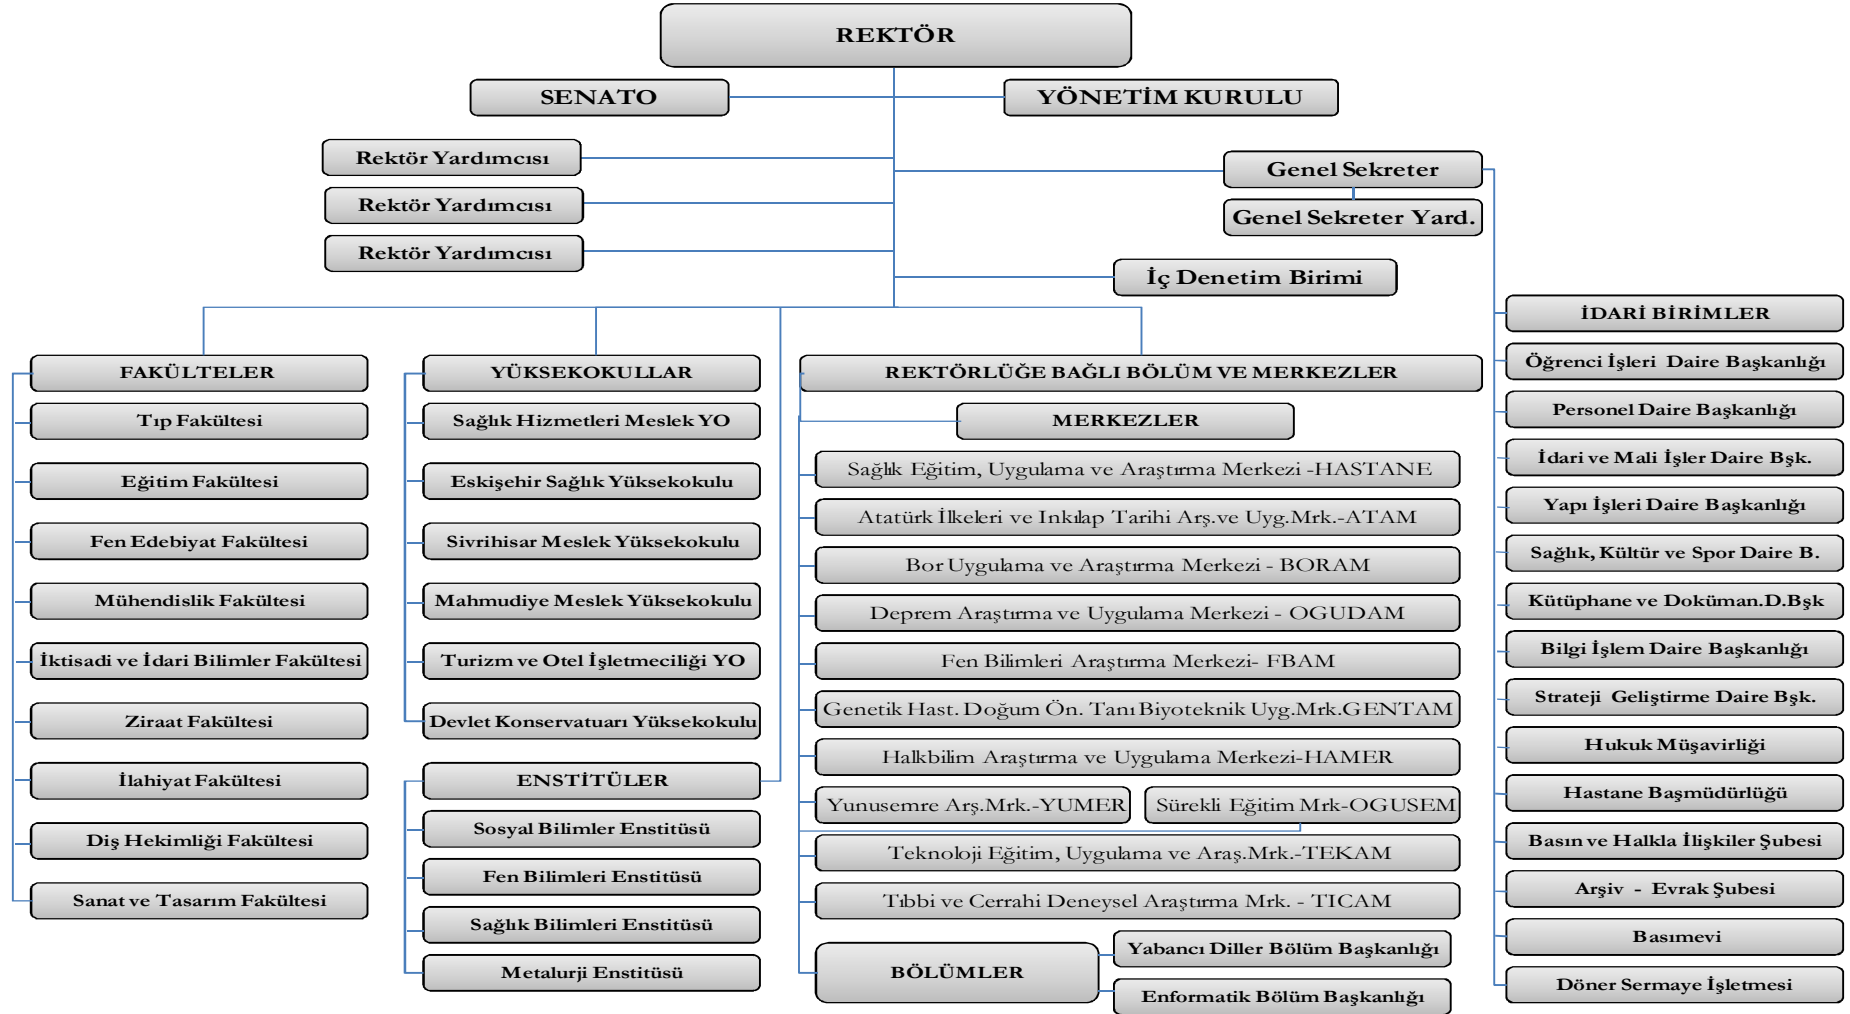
REKTÖR

SENATO

YÖNETİM KURULU

Rektör Yardımcısı

Rektör Yardımcısı

Rektör Yardımcısı

Genel Sekreter

Genel Sekreter Yard.

İç Denetim Birimi

FAKÜLTELER

Tıp Fakültesi

Eğitim Fakültesi

Fen Edebiyat Fakültesi

Mühendislik Fakültesi

İktisadi ve İdari Bilimler Fakültesi

Ziraat Fakültesi

İlahiyat Fakültesi

Diş Hekimliği Fakültesi

Sanat ve Tasarım Fakültesi

YÜKSEKOKULLAR

Sağlık Hizmetleri Meslek YO

Eskişehir Sağlık Yüksekokulu

Sivrihisar Meslek Yüksekokulu

Mahmudiye Meslek Yüksekokulu

Turizm ve Otel İşletmeciliği YO

Devlet Konservatuarı Yüksekokulu

ENSTİTÜLER

Sosyal Bilimler Enstitüsü

Fen Bilimleri Enstitüsü

Sağlık Bilimleri Enstitüsü

Metalurji Enstitüsü

REKTÖRLÜĞE BAĞLI BÖLÜM VE MERKEZLER

MERKEZLER

Sağlık Eğitim, Uygulama ve Araştırma Merkezi -HASTANE

Atatürk İlkeleri ve Inkılap Tarihi Arş.ve Uyg.Mrk.-ATAM

Bor Uygulama ve Araştırma Merkezi - BORAM

Deprem Araştırma ve Uygulama Merkezi - OGUDAM

Fen Bilimleri Araştırma Merkezi- FBAM

Genetik Hast. Doğum Ön. Tanı Biyoteknik Uyg.Mrk.GENTAM

Halkbilim Araştırma ve Uygulama Merkezi-HAMER

Yunusemre Arş.Mrk.-YUMER

Sürekli Eğitim Mrk-OGUSEM

Teknoloji Eğitim, Uygulama ve Araş.Mrk.-TEKAM

Tıbbi ve Cerrahi Deneysel Araştırma Mrk. - TICAM

BÖLÜMLER

Yabancı Diller Bölüm Başkanlığı

Enformatik Bölüm Başkanlığı

İDARİ BİRİMLER

Öğrenci İşleri Daire Başkanlığı

Personel Daire Başkanlığı

İdari ve Mali İşler Daire Bşk.

Yapı İşleri Daire Başkanlığı

Sağlık, Kültür ve Spor Daire B.

Kütüphane ve Doküman.D.Bşk

Bilgi İşlem Daire Başkanlığı

Strateji Geliştirme Daire Bşk.

Hukuk Müşavirliği

Hastane Başmüdürlüğü

Basın ve Halkla İlişkiler Şubesi

Arşiv - Evrak Şubesi

Basımevi

Döner Sermaye İşletmesi